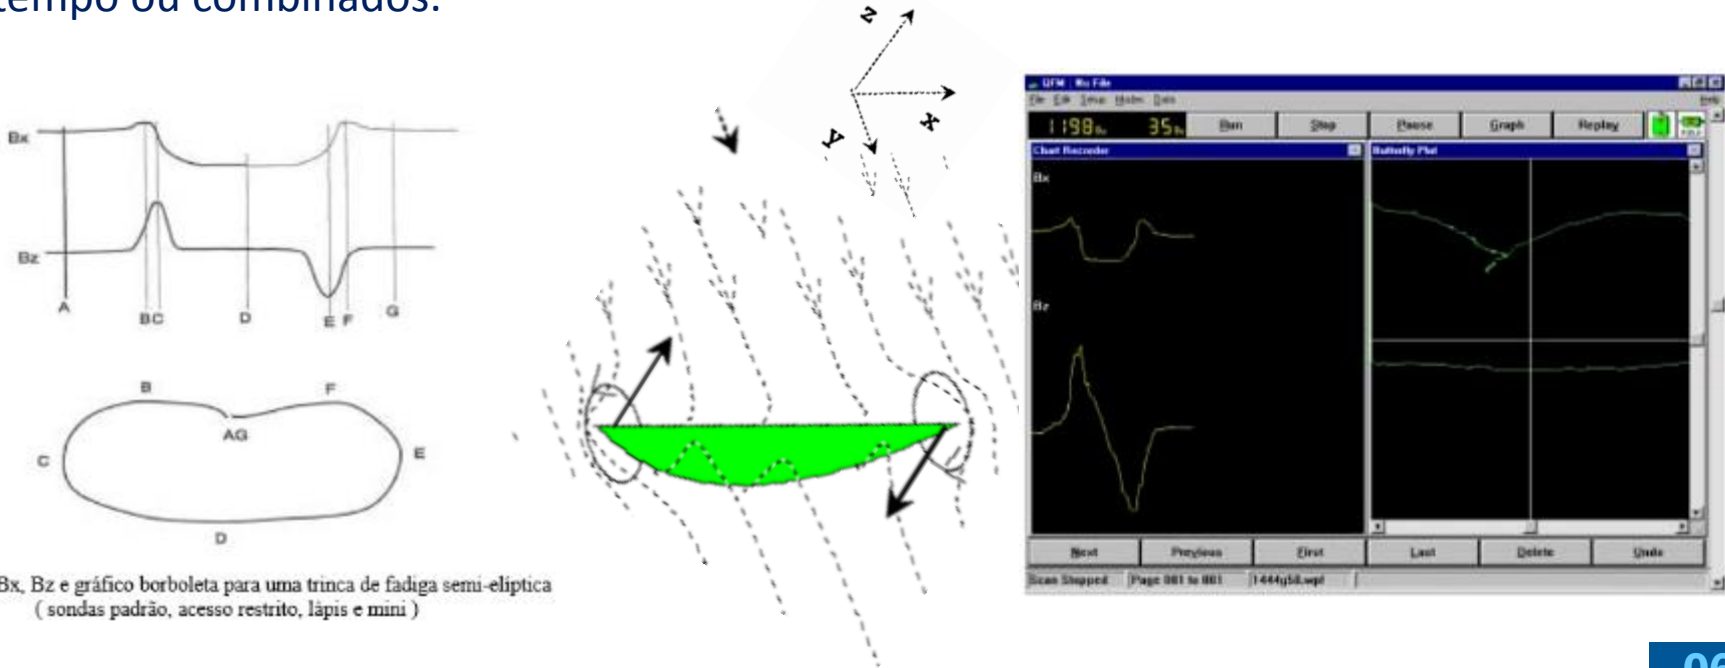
tempo ou combinados.

Bx

Bz

A BC D E F G

B F

AG

C E

D

Bx, Bz e gráfico borboleta para uma trinca de fadiga semi-elíptica ( sondas padrão, acesso restrito, lápis e mini )

z

x

y

ACFM : No File

File Edit Setup Modes Data

Help

1198 35

Run Stop Pause Graph Replay

Chart Recorder

Butterfly Plot

Bx

Bz

Next Previous First Last Delete Undo

Scan Stopped Page 001 to 001 1444y58.wpl

06